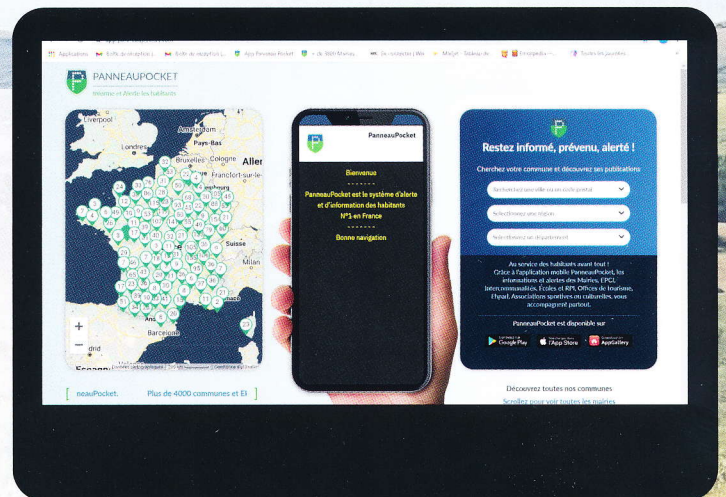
Applications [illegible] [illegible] App PanneauPocket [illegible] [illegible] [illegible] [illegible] Toutes les pages

PANNEAUPOCKET
Informe et Alerte les habitants

Liverpool
Amsterdam
Londres
Pays-Bas
Bruxelles
Cologne
Allem
Francfort-sur-le-
Suisse
Milan
Barcelone
drid

+
−

PanneauPocket

Bienvenue
- - - - - - -
PanneauPocket est le système d'alerte et d'information des habitants
N°1 en France
- - - - - - -
Bonne navigation

Restez informé, prévenu, alerté !

Cherchez votre commune et découvrez ses publications

Sélectionnez une ville ou un code postal
Sélectionnez une région
Sélectionnez un département

Au service des habitants avant tout !
Grâce à l'application mobile PanneauPocket, les informations et alertes des Mairies, EPCI, Intercommunalités, Écoles et RPI, Offices de tourisme, Ehpad, Associations sportives ou culturelles, vous accompagnent partout.

PanneauPocket est disponible sur
Google Play
l'App Store
AppGallery

neauPocket.
Plus de 4000 communes et EI

Découvrez toutes nos communes
Scrollez pour voir toutes les mairies